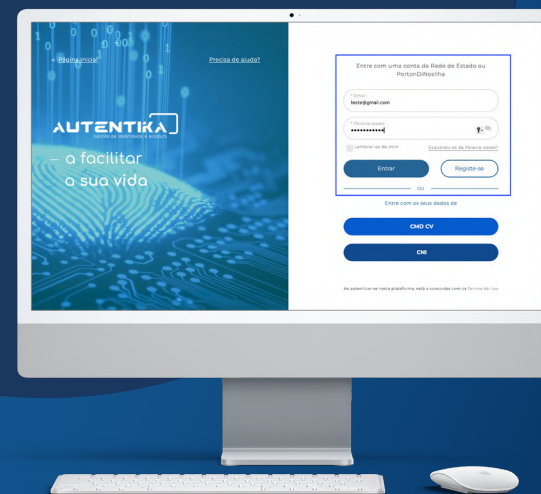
← Página Inicial

Precisa de ajuda?

AUTENTIKA
GESTÃO DE IDENTIDADES E ACESSOS

– a facilitar a sua vida

Entre com uma conta da Rede de Estado ou PortonDiNosIlha

* Email
teste@gmail.com

* Palavra-passe
••••••••••••

Lembrar-se de mim

Esqueceu-se da Palavra-passe?

Entrar

Registe-se

ou

Entre com os seus dados de

CMD CV

CNI

Ao autenticar-se nesta plataforma, está a concordar com os Termos de Uso